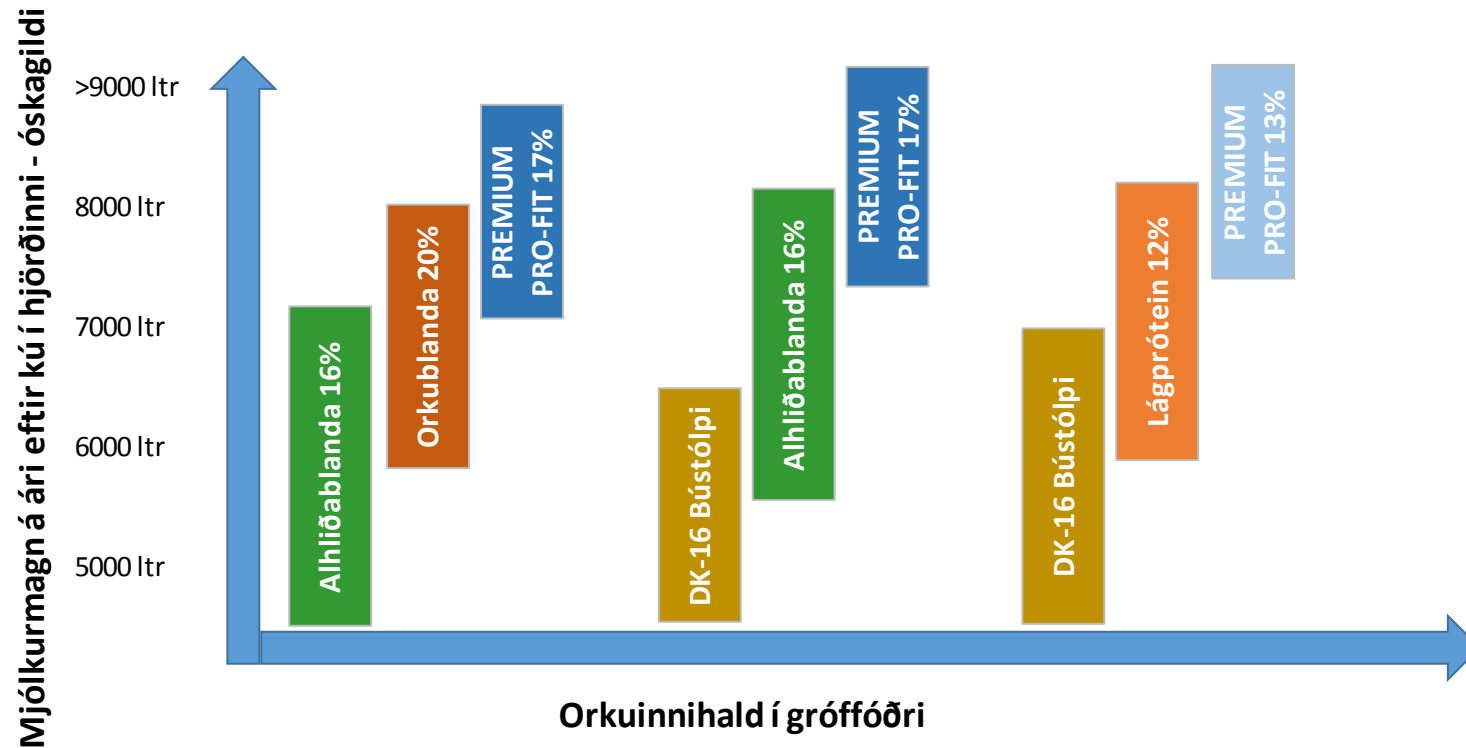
Mjólkurmagn á ári eftir kú í hjörðinni - óskagildi

>9000 ltr
8000 ltr
7000 ltr
6000 ltr
5000 ltr

Alhliðablanda 16%
Orkublanda 20%
PREMIUM PRO-FIT 17%
DK-16 Bústólpi
Alhliðablanda 16%
PREMIUM PRO-FIT 17%
DK-16 Bústólpi
Lágprótein 12%
PREMIUM PRO-FIT 13%

Orkuinnihald í gróffóðri